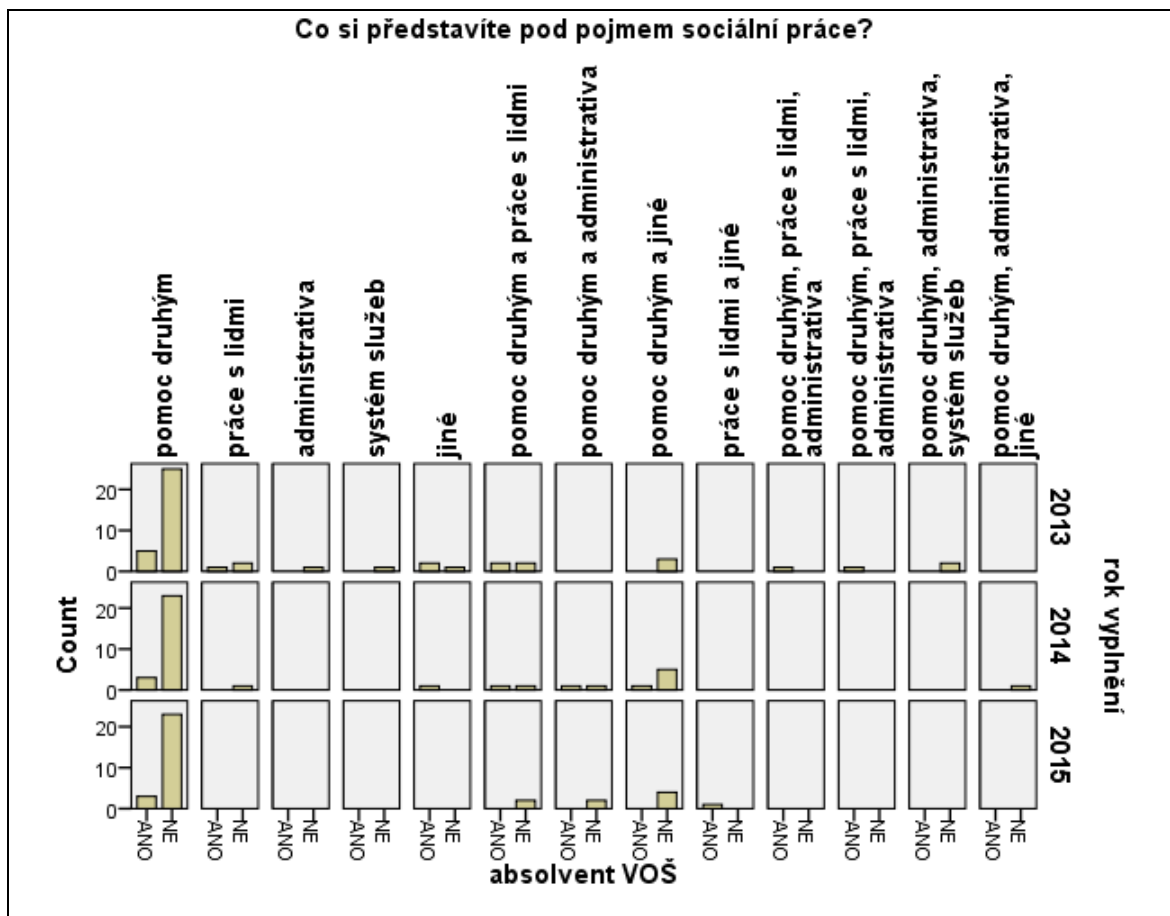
Co si představíte pod pojmem sociální práce?

pomoc druhým
práce s lidmi
administrativa
systém služeb
jiné
pomoc druhým a práce s lidmi
pomoc druhým a administrativa
pomoc druhým a jiné
práce s lidmi a jiné
pomoc druhým, práce s lidmi, administrativa
pomoc druhým, práce s lidmi, administrativa
pomoc druhým, administrativa, systém služeb
pomoc druhým, administrativa, jiné

Count
20
10
0
20
10
0
20
10
0

2013
2014
2015
rok vyplnění

ANO NE ANO NE ANO NE ANO NE ANO NE ANO NE ANO NE ANO NE ANO NE ANO NE ANO NE ANO NE ANO NE

absolvent VOŠ